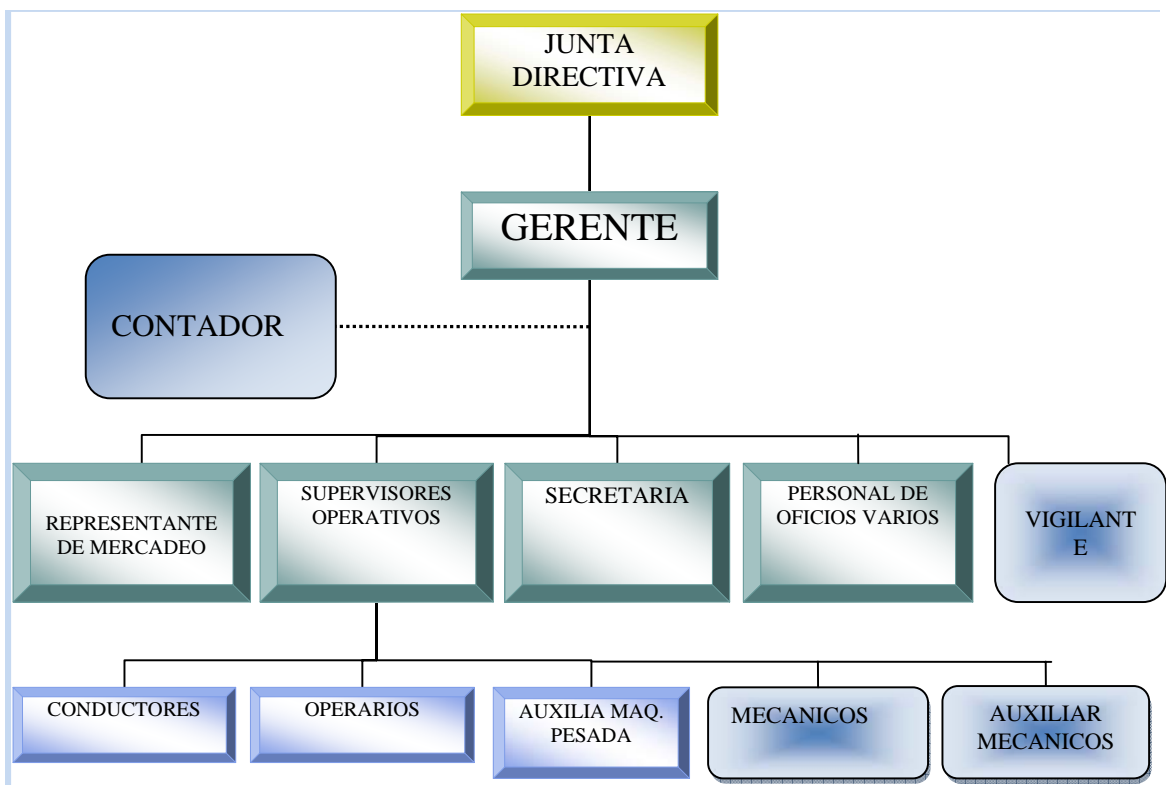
JUNTA DIRECTIVA

GERENTE

CONTADOR

REPRESENTANTE DE MERCADEO

SUPERVISORES OPERATIVOS

SECRETARIA

PERSONAL DE OFICIOS VARIOS

VIGILANT E

CONDUCTORES

OPERARIOS

AUXILIA MAQ. PESADA

MECANICOS

AUXILIAR MECANICOS